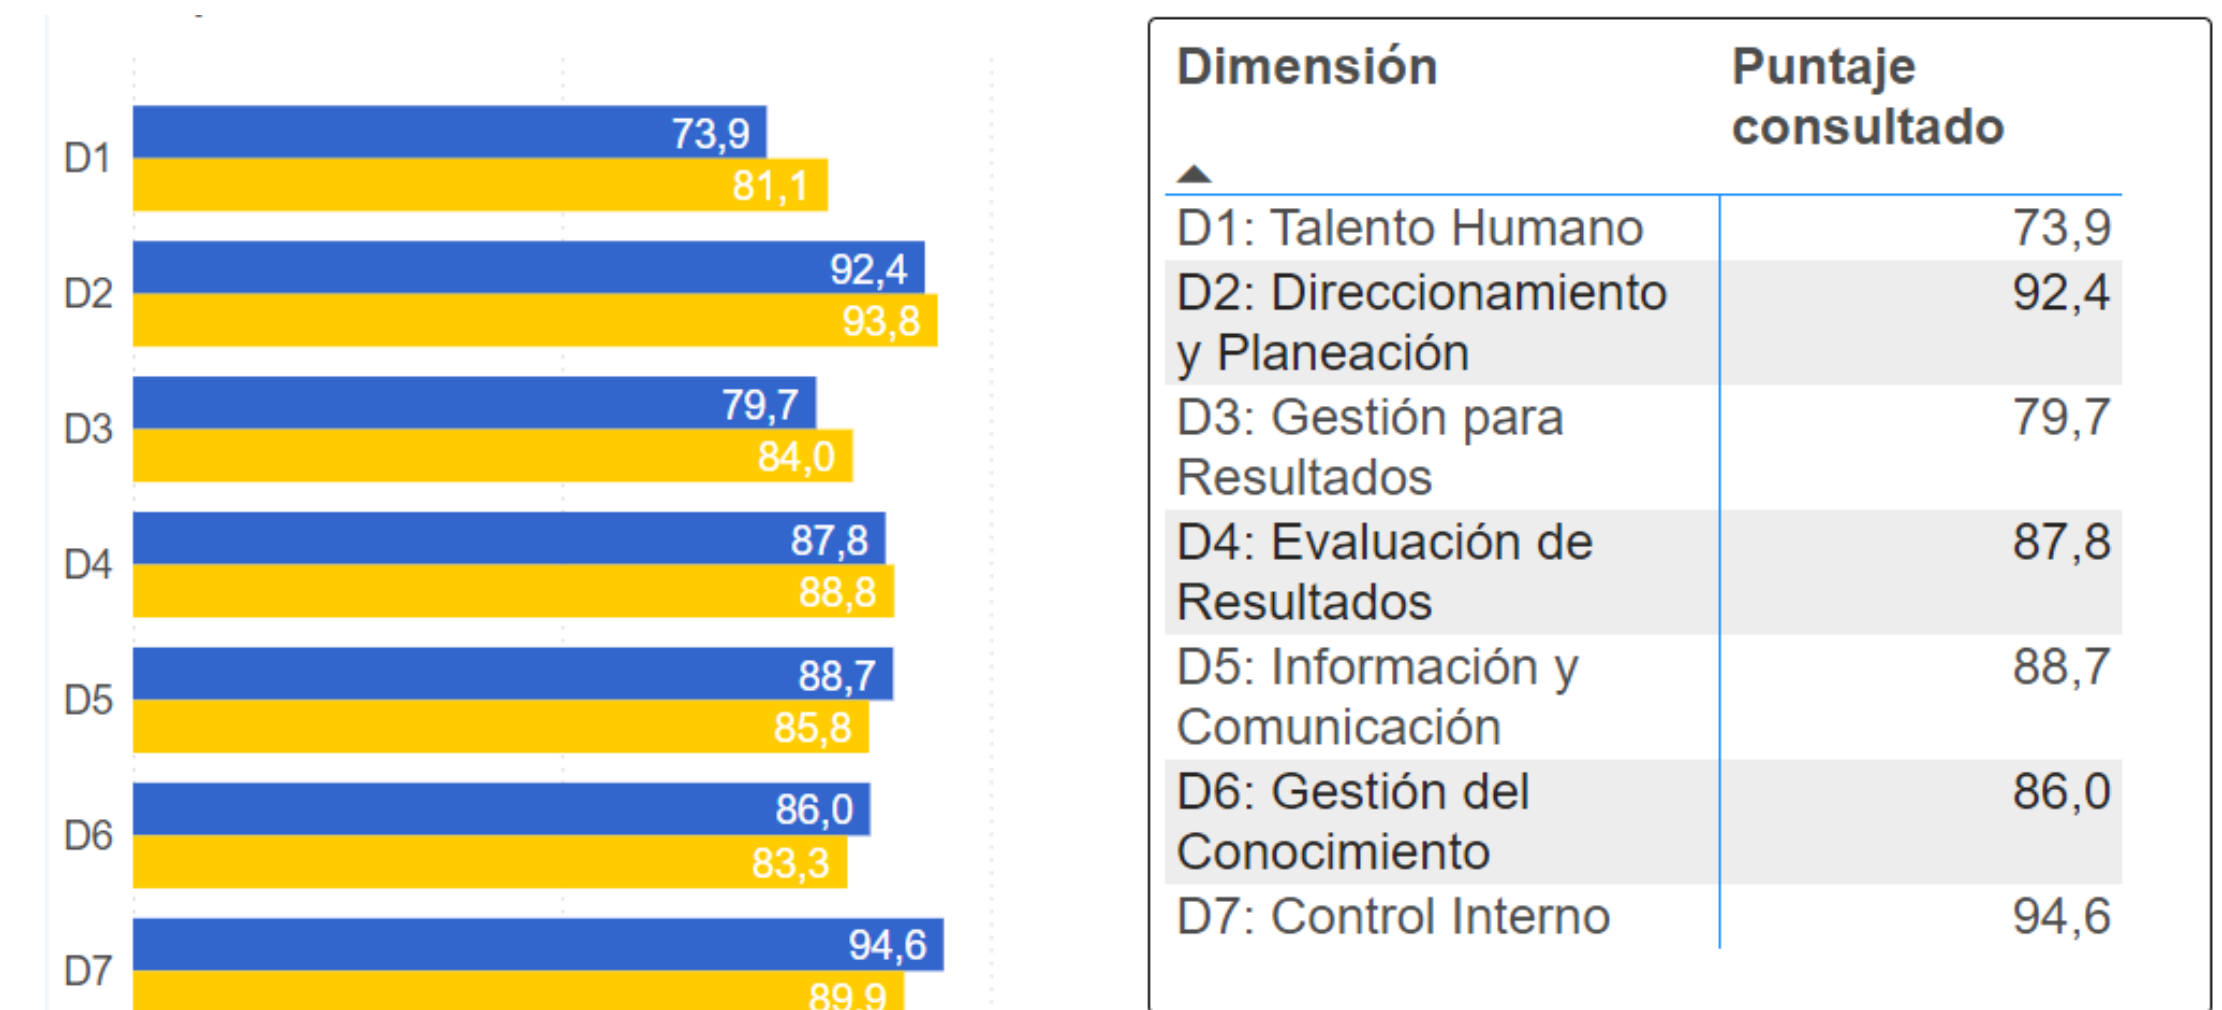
D1 73,9 81,1
D2 92,4 93,8
D3 79,7 84,0
D4 87,8 88,8
D5 88,7 85,8
D6 86,0 83,3
D7 94,6 89,9

| Dimensión | Puntaje consultado |
|---|---|
| D1: Talento Humano | 73,9 |
| D2: Direccionamiento y Planeación | 92,4 |
| D3: Gestión para Resultados | 79,7 |
| D4: Evaluación de Resultados | 87,8 |
| D5: Información y Comunicación | 88,7 |
| D6: Gestión del Conocimiento | 86,0 |
| D7: Control Interno | 94,6 |